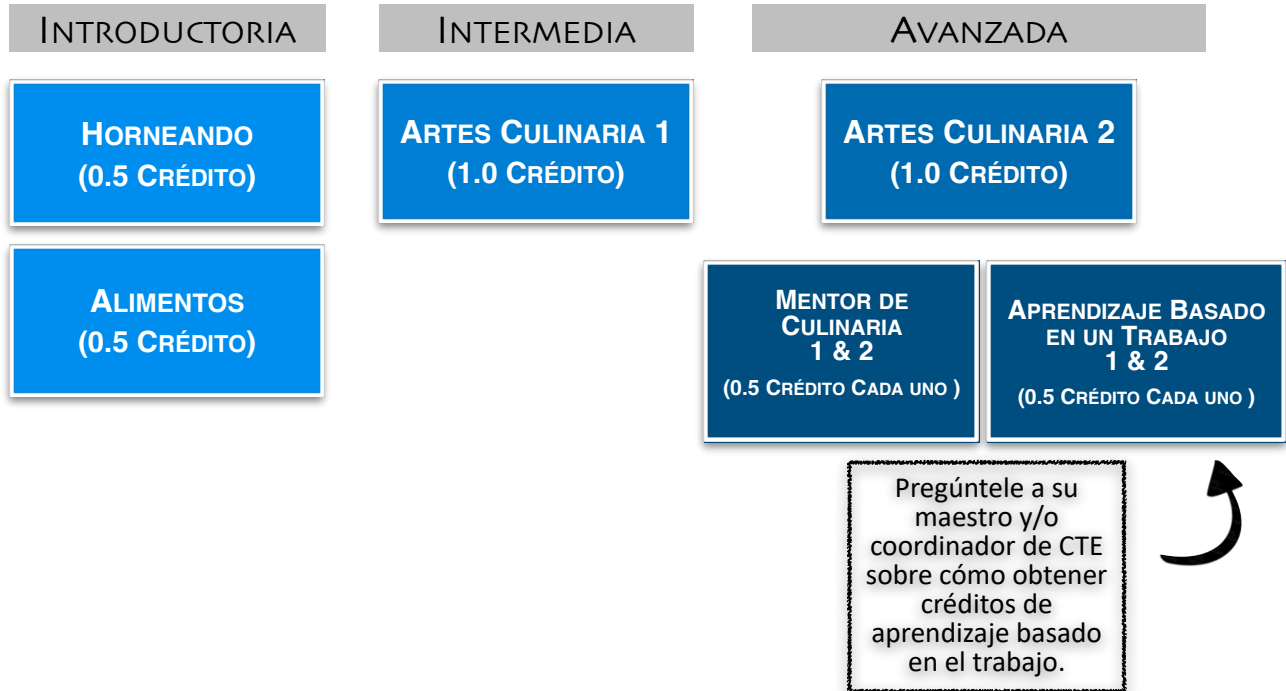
Introductoria

Intermedia

Avanzada

Horneando
(0.5 Crédito)

Artes Culinaria 1
(1.0 Crédito)

Artes Culinaria 2
(1.0 Crédito)

Alimentos
(0.5 Crédito)

Mentor de Culinaria
1 & 2
(0.5 Crédito Cada uno )

Aprendizaje Basado en un Trabajo
1 & 2
(0.5 Crédito Cada uno )

Pregúntele a su maestro y/o coordinador de CTE sobre cómo obtener créditos de aprendizaje basado en el trabajo.